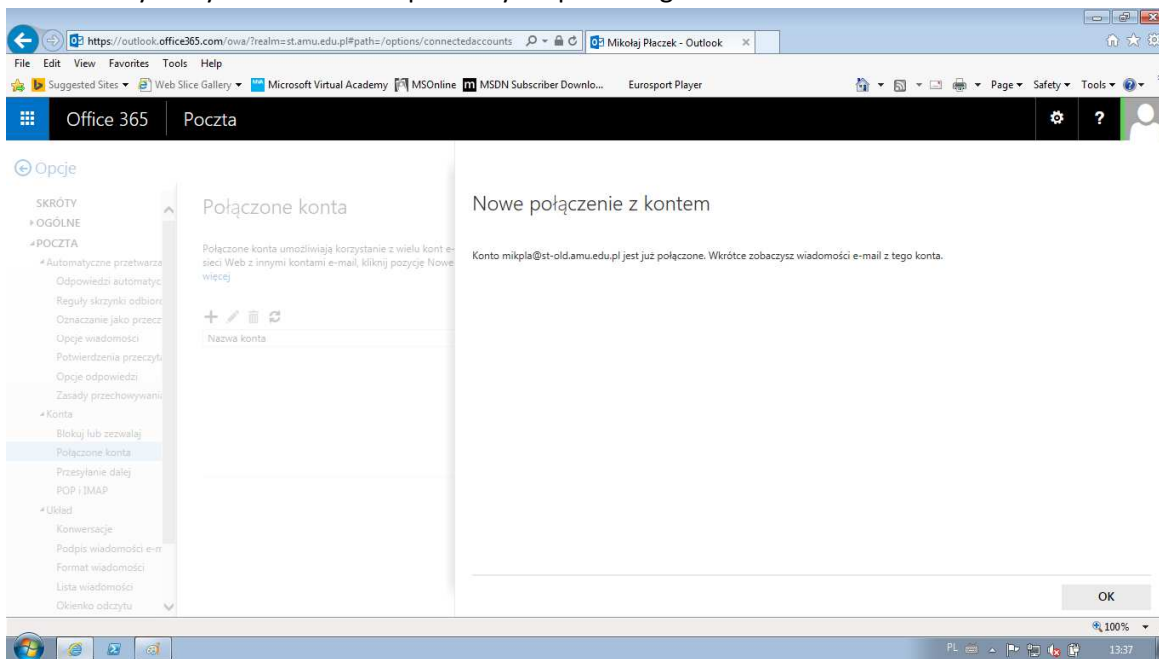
https://outlook.office365.com/owa/?realm=st.amu.edu.pl#path=/options/connectedaccounts
Mikołaj Płaczek - Outlook
File Edit View Favorites Tools Help
Suggested Sites ▾ Web Slice Gallery ▾ Microsoft Virtual Academy MSOnline MSDN Subscriber Downlo... Eurosport Player
Page ▾ Safety ▾ Tools ▾
Office 365 Poczta
Opcje
SKRÓTY
OGÓLNE
POCZTA
Automatyczne przetwarza
Odpowiedzi automatyc
Reguły skrzynki odbior
Oznaczanie jako przecz
Opcje wiadomości
Potwierdzenia przeczyt
Opcje odpowiedzi
Zasady przechowywani
Konta
Blokuj lub zezwalaj
Połączone konta
Przesyłanie dalej
POP i IMAP
Układ
Konwersacje
Podpis wiadomości e-m
Format wiadomości
Lista wiadomości
Okienko odczytu
Połączone konta
Połączone konta umożliwiają korzystanie z wielu kont e- sieci Web z innymi kontami e-mail, kliknij pozycję Nowe więcej
Nazwa konta
Nowe połączenie z kontem
Konto mikpla@st-old.amu.edu.pl jest już połączone. Wkrótce zobaczysz wiadomości e-mail z tego konta.
OK
100%
PL 13:37